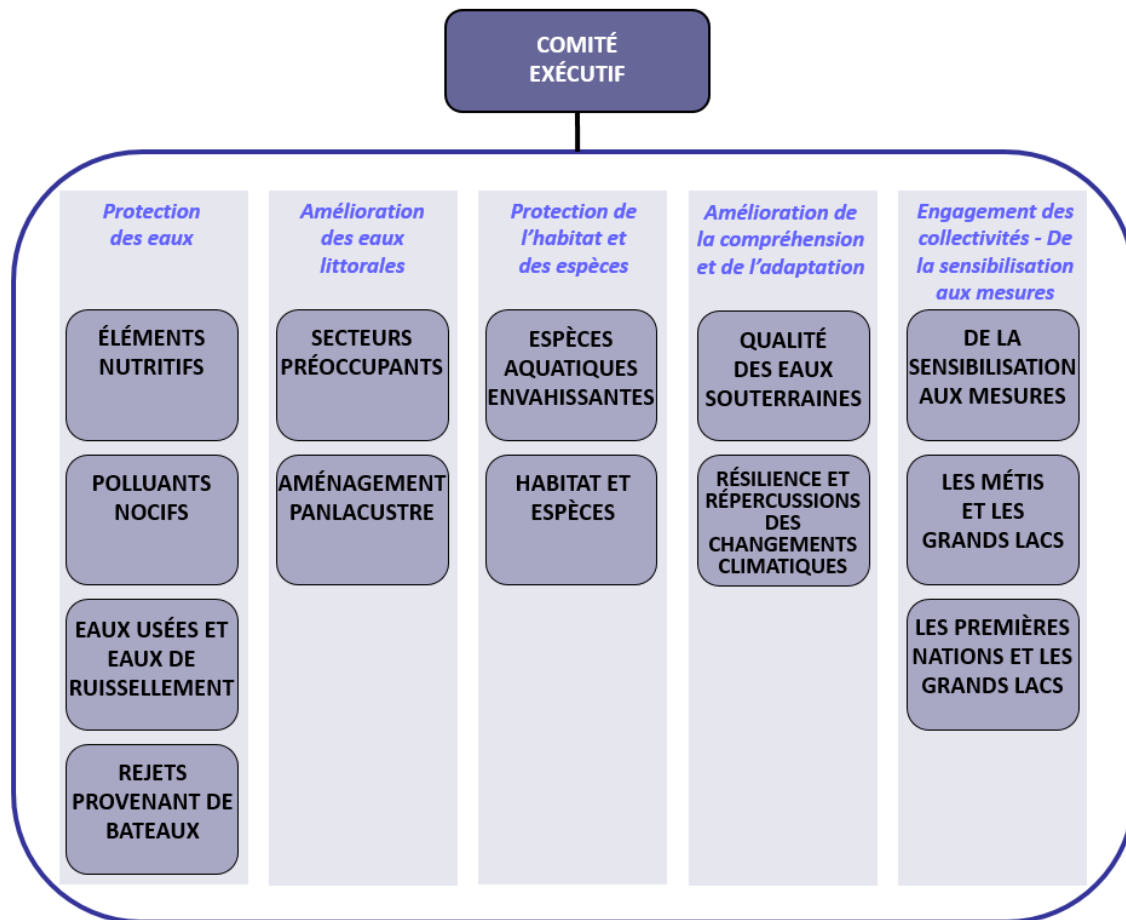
COMITÉ EXÉCUTIF

Protection des eaux

ÉLÉMENTS NUTRITIFS

POLLUANTS NOCIFS

EAUX USÉES ET EAUX DE RUISSELLEMENT

REJETS PROVENANT DE BATEAUX

Amélioration des eaux littorales

SECTEURS PRÉOCCUPANTS

AMÉNAGEMENT PANLACUSTRE

Protection de l'habitat et des espèces

ESPÈCES AQUATIQUES ENVAHISSANTES

HABITAT ET ESPÈCES

Amélioration de la compréhension et de l'adaptation

QUALITÉ DES EAUX SOUTERRAINES

RÉSILIENCE ET RÉPERCUSSIONS DES CHANGEMENTS CLIMATIQUES

Engagement des collectivités - De la sensibilisation aux mesures

DE LA SENSIBILISATION AUX MESURES

LES MÉTIS ET LES GRANDS LACS

LES PREMIÈRES NATIONS ET LES GRANDS LACS